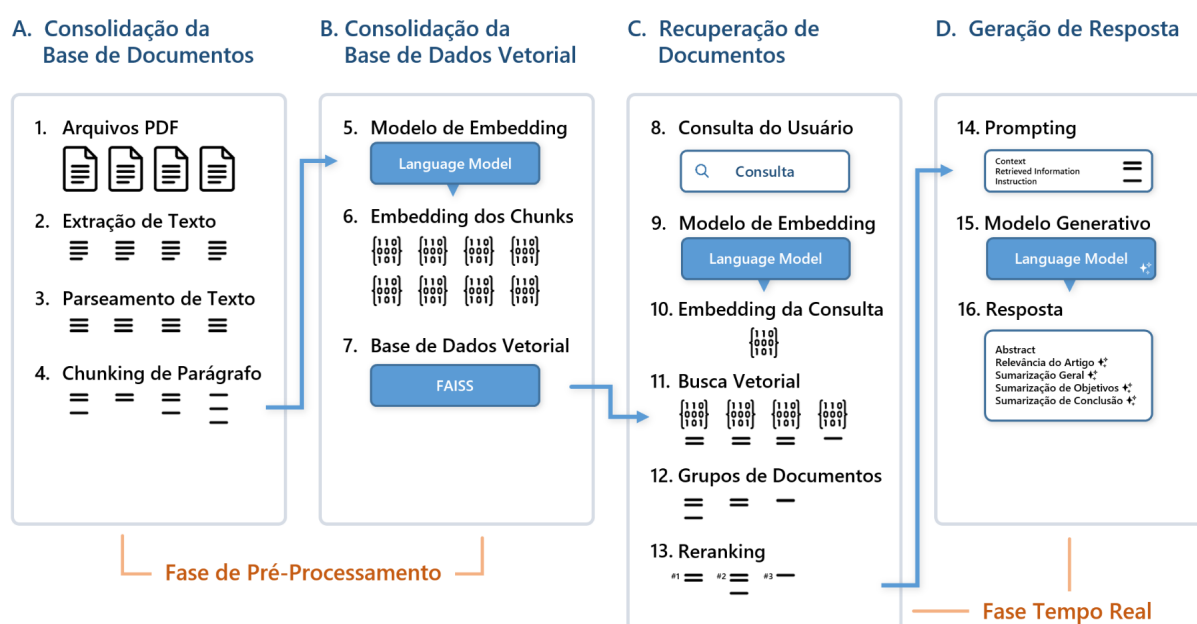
A. Consolidação da Base de Documentos

1. Arquivos PDF

2. Extração de Texto

3. Parseamento de Texto

4. Chunking de Parágrafo

B. Consolidação da Base de Dados Vetorial

5. Modelo de Embedding

Language Model

6. Embedding dos Chunks

7. Base de Dados Vetorial

FAISS

C. Recuperação de Documentos

8. Consulta do Usuário

Consulta

9. Modelo de Embedding

Language Model

10. Embedding da Consulta

11. Busca Vetorial

12. Grupos de Documentos

13. Reranking

#1 #2 #3

D. Geração de Resposta

14. Prompting

Context
Retrieved Information
Instruction

15. Modelo Generativo

Language Model

16. Resposta

Abstract
Relevância do Artigo
Sumarização Geral
Sumarização de Objetivos
Sumarização de Conclusão

Fase de Pré-Processamento

Fase Tempo Real